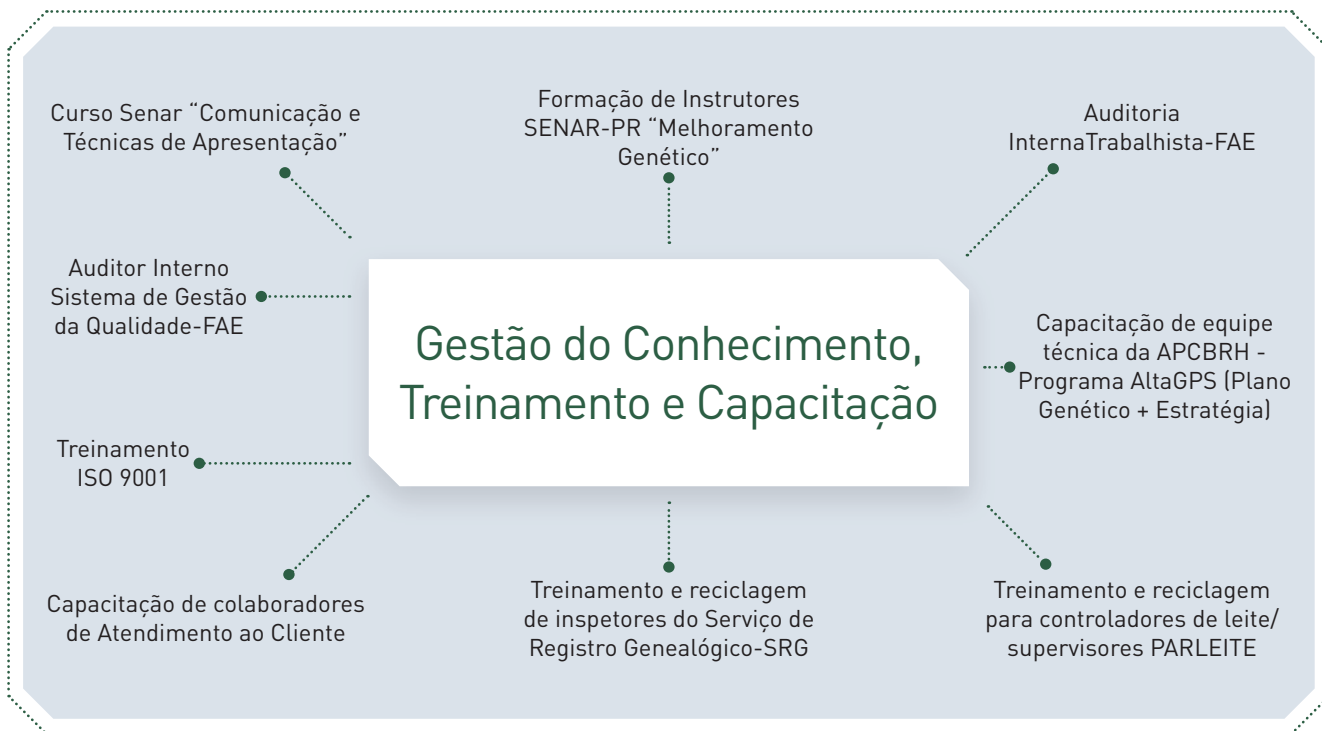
Curso Senar "Comunicação e Técnicas de Apresentação"

Formação de Instrutores SENAR-PR "Melhoramento Genético"

Auditoria InternaTrabalhista-FAE

Auditor Interno Sistema de Gestão da Qualidade-FAE

Gestão do Conhecimento, Treinamento e Capacitação

Capacitação de equipe técnica da APCBRH - Programa AltaGPS (Plano Genético + Estratégia)

Treinamento ISO 9001

Capacitação de colaboradores de Atendimento ao Cliente

Treinamento e reciclagem de inspetores do Serviço de Registro Genealógico-SRG

Treinamento e reciclagem para controladores de leite/ supervisores PARLEITE